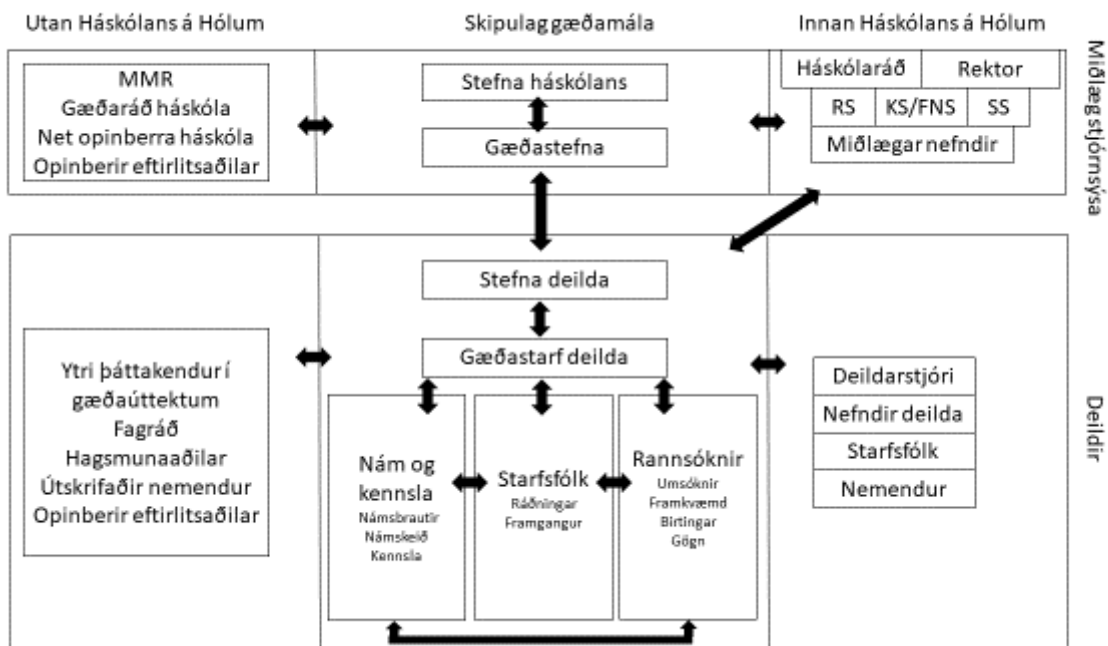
Utan Háskólans á Hólum

Skipulag gæðamála

Innan Háskólans á Hólum

Miðlæg stjórnsýsla

MMR
Gæðaráð háskóla
Net opinberra háskóla
Opinberir eftirlitsaðilar

Stefna háskólans

Gæðastefna

Háskólaráð
Rektor
RS
KS/FNS
SS
Miðlægar nefndir

Stefna deilda

Gæðastarf deilda

Ytri þáttakendur í gæðaúttektum
Fagráð
Hagsmunaaðilar
Útskrifaðir nemendur
Opinberir eftirlitsaðilar

Nám og kennsla
Námsbrautir
Námskeið
Kennsla

Starfsfólk
Ráðningar
Framgangur

Rannsóknir
Umsóknir
Framkvæmd
Birtingar
Gögn

Deildarstjóri
Nefndir deilda
Starfsfólk
Nemendur

Deildir